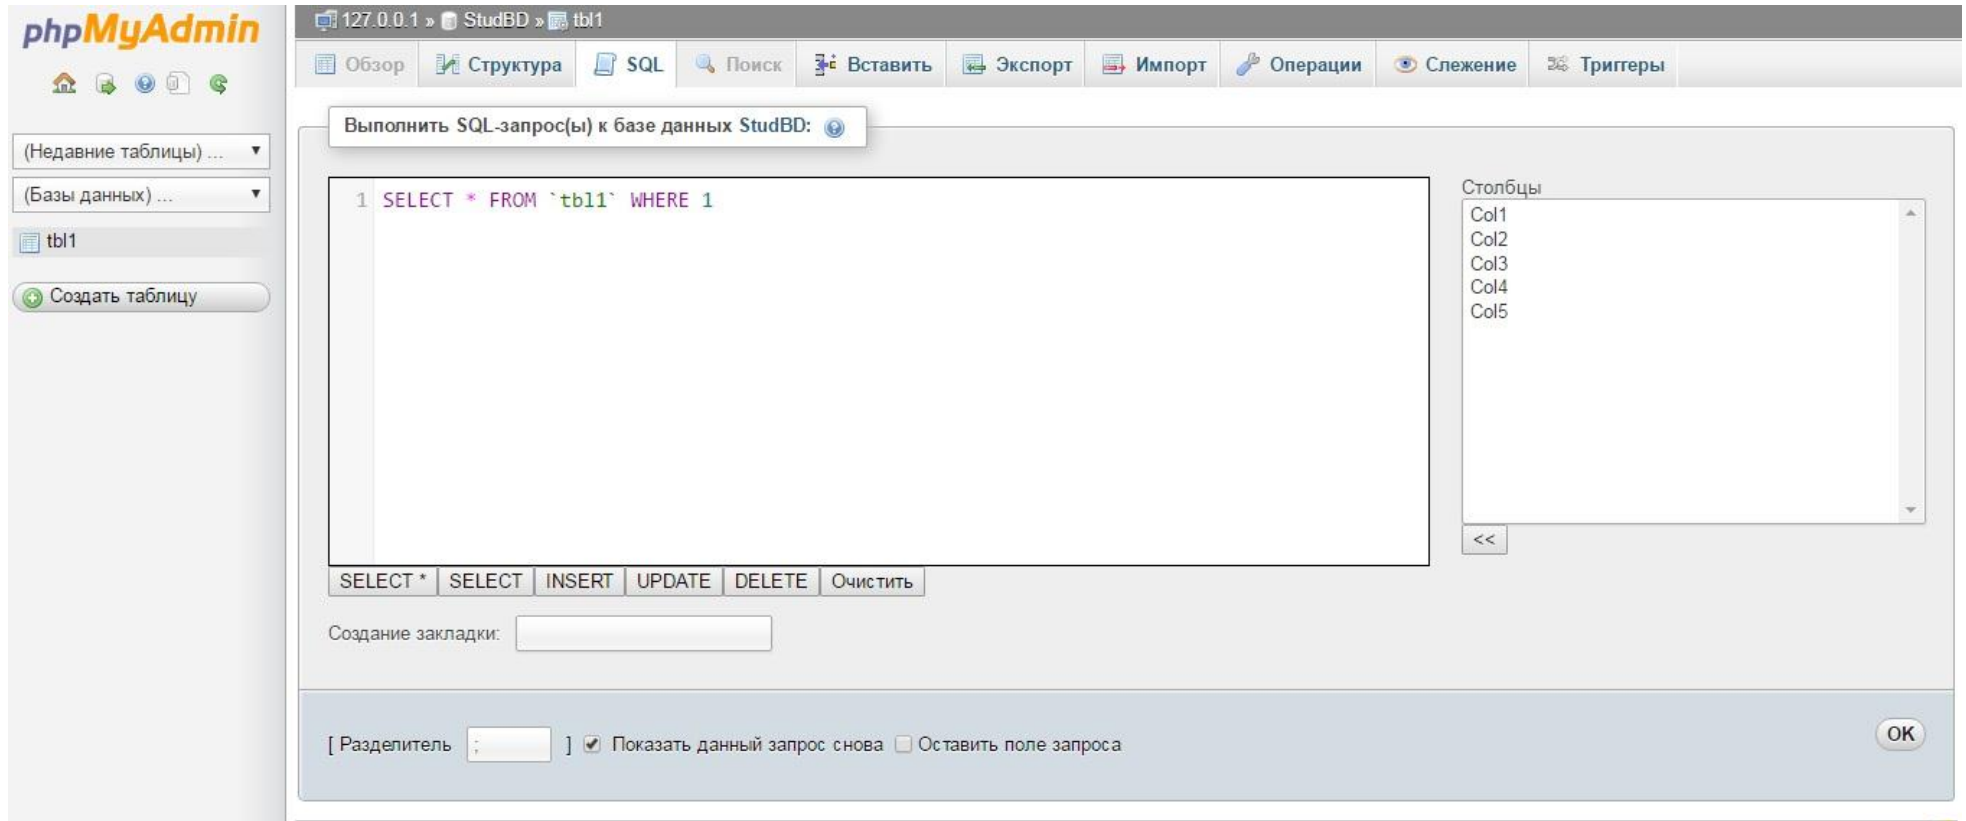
phpMyAdmin

(Недавние таблицы) ...
(Базы данных) ...
tbl1
Создать таблицу

127.0.0.1 » StudBD » tbl1

Обзор | Структура | SQL | Поиск | Вставить | Экспорт | Импорт | Операции | Слежение | Триггеры

Выполнить SQL-запрос(ы) к базе данных StudBD:

1 SELECT * FROM `tbl1` WHERE 1

Столбцы
Col1
Col2
Col3
Col4
Col5

<<

SELECT * | SELECT | INSERT | UPDATE | DELETE | Очистить

Создание закладки:

[ Разделитель ; ] Показать данный запрос снова Оставить поле запроса

OK